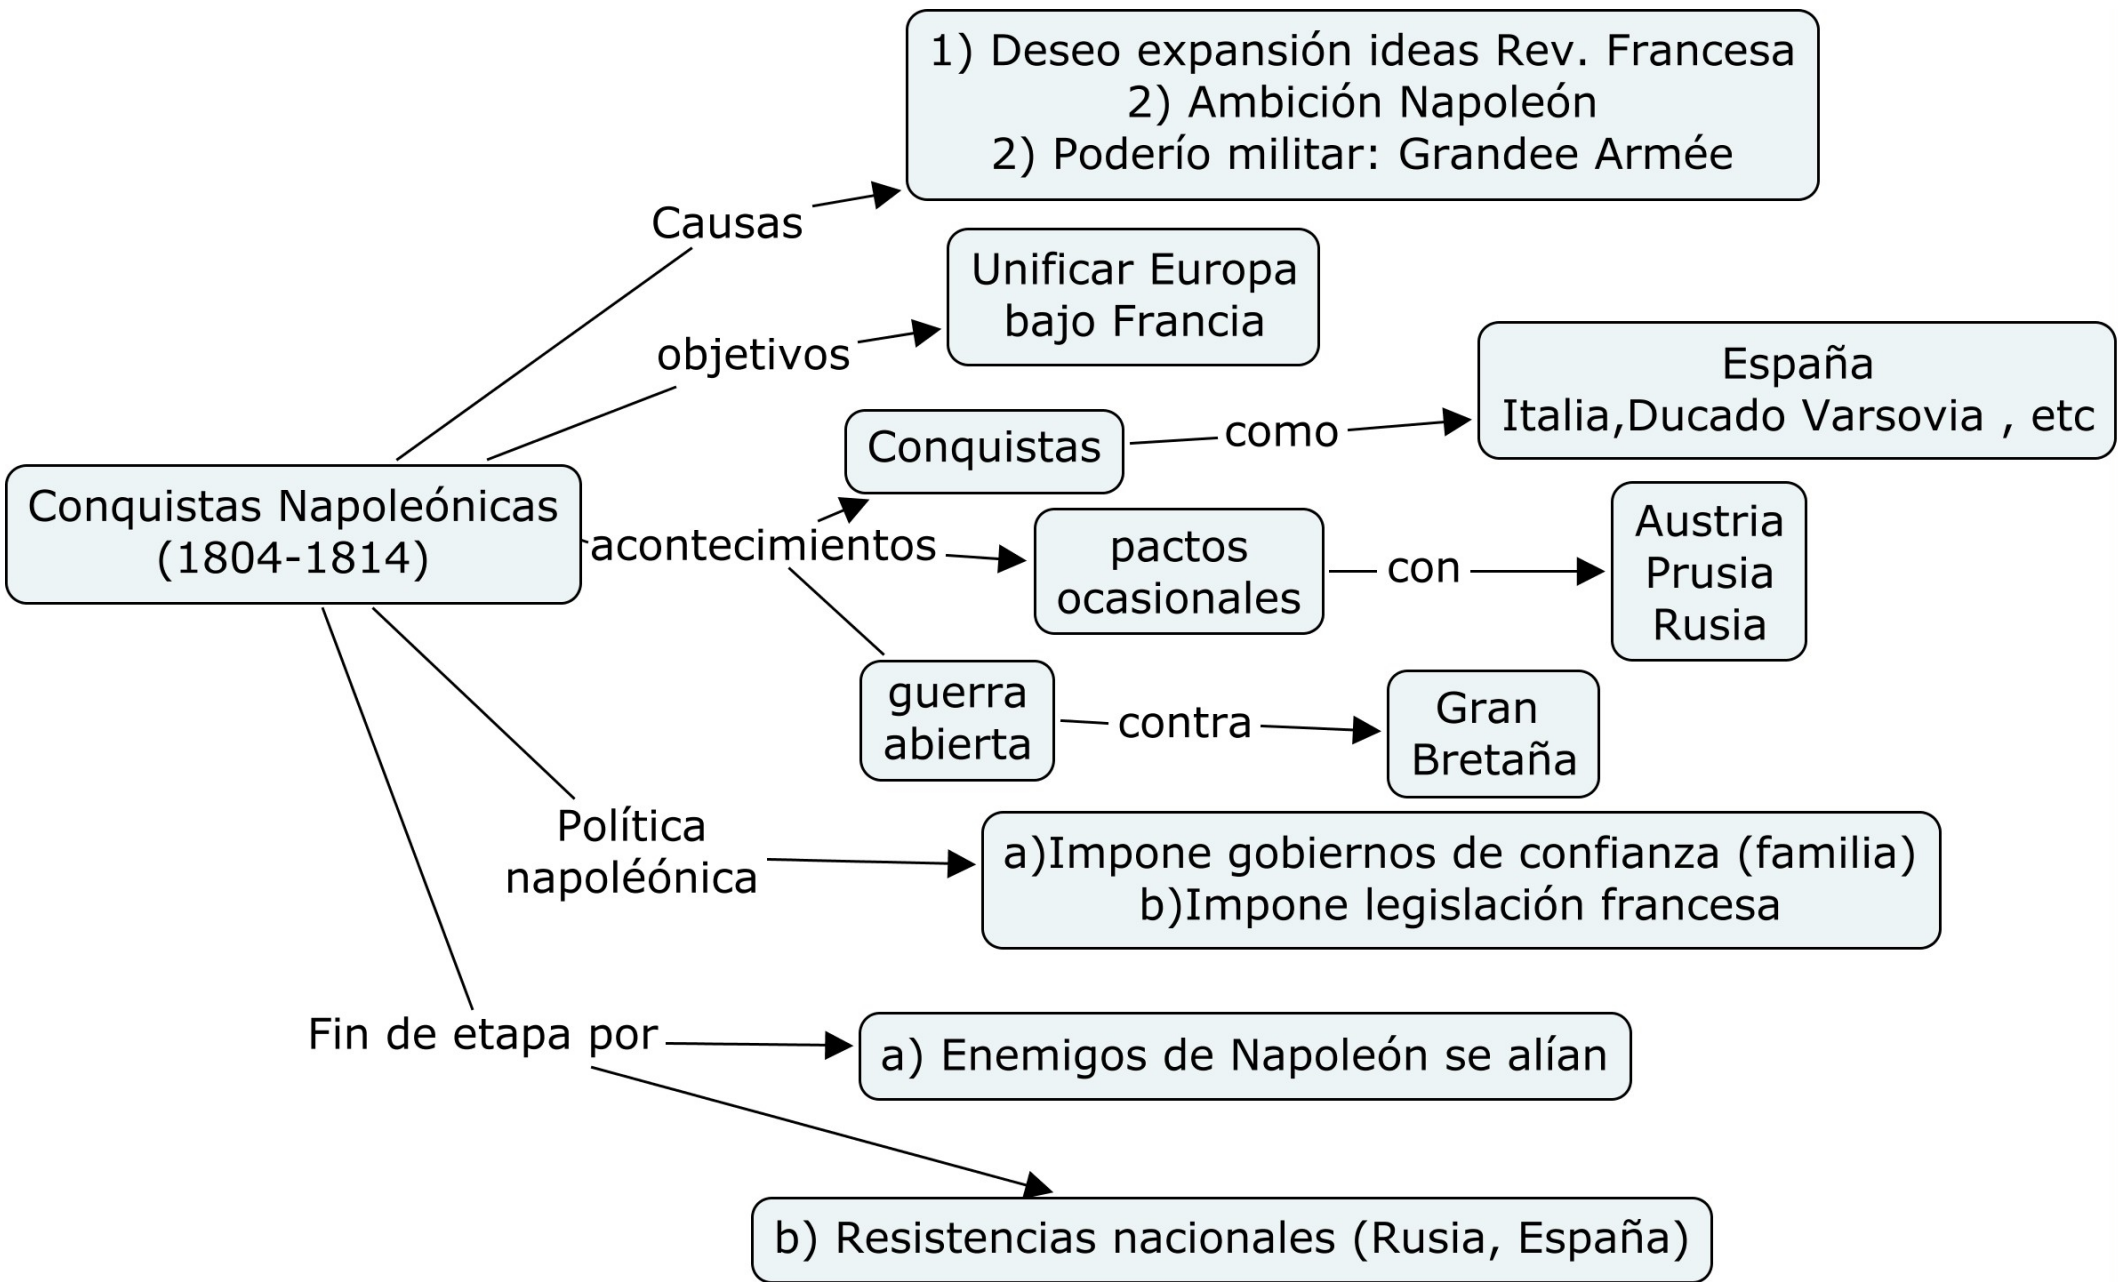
Conquistas Napoleónicas (1804-1814)

Causas

1) Deseo expansión ideas Rev. Francesa
2) Ambición Napoleón
2) Poderío militar: Grandee Armée

objetivos

Unificar Europa bajo Francia

acontecimientos

Conquistas

como

España
Italia,Ducado Varsovia , etc

pactos ocasionales

con

Austria
Prusia
Rusia

guerra abierta

contra

Gran Bretaña

Política napoléónica

a)Impone gobiernos de confianza (familia)
b)Impone legislación francesa

Fin de etapa por

a) Enemigos de Napoleón se alían

b) Resistencias nacionales (Rusia, España)